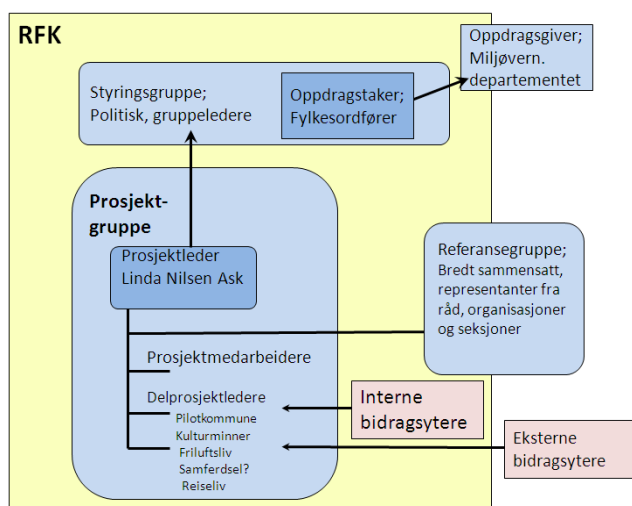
RFK

Oppdragsgiver; Miljøvern. departementet

Styringsgruppe; Politisk, gruppeledere

Oppdragstaker; Fylkesordfører

Prosjekt-gruppe

Prosjektleder Linda Nilsen Ask

Referansegruppe; Bredt sammensatt, representanter fra råd, organisasjoner og seksjoner

Prosjektmedarbeidere

Delprosjektledere
Pilotkommune
Kulturminner
Friluftsliv
Samferdsel?
Reiseliv

Interne bidragsytere

Eksterne bidragsytere